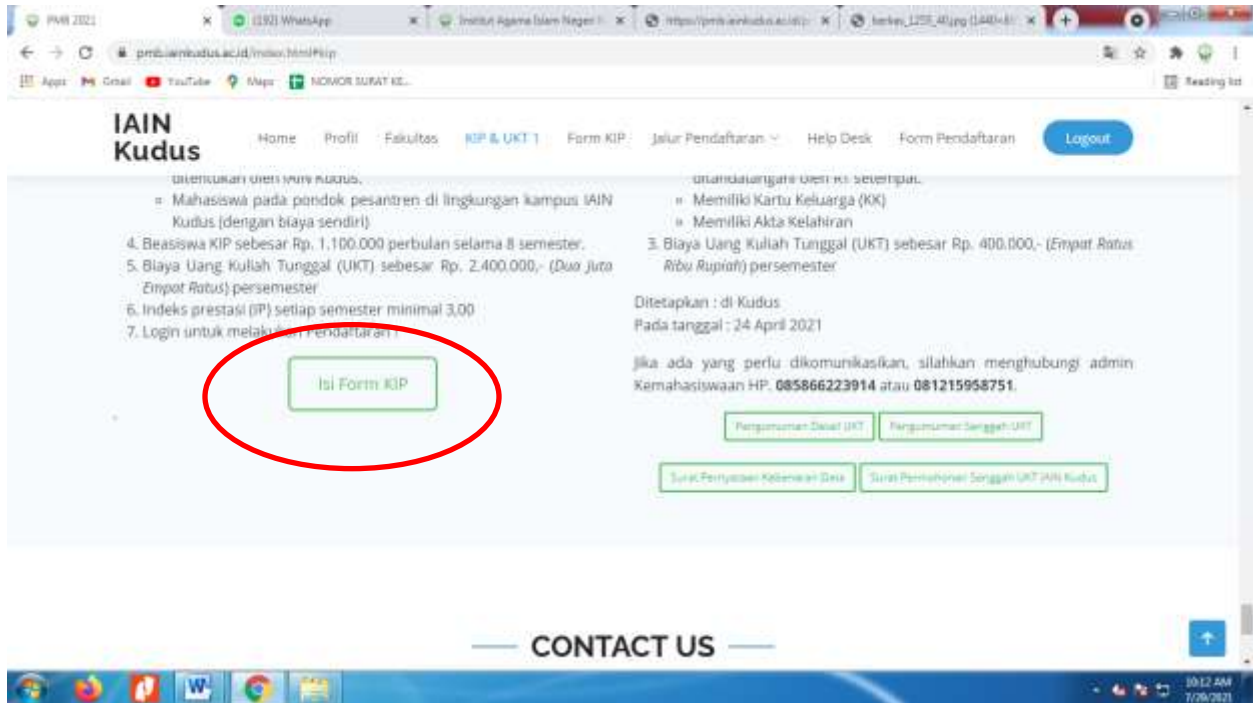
PMB 2021 | (192) WhatsApp | Institut Agama Islam Negeri | https://pmb.iainkudus.ac.id | berkas_1255_40.jpg (1440×

pmb.iainkudus.ac.id/index.html#kip

Apps Gmail YouTube Maps NOMOR SURAT KE... Reading list

IAIN Kudus

Home Profil Fakultas KIP & UKT 1 Form KIP Jalur Pendaftaran Help Desk Form Pendaftaran Logout

ditentukan oleh IAIN Kudus.
Mahasiswa pada pondok pesantren di lingkungan kampus IAIN Kudus (dengan biaya sendiri)
4. Beasiswa KIP sebesar Rp. 1.100.000 perbulan selama 8 semester.
5. Biaya Uang Kuliah Tunggal (UKT) sebesar Rp. 2.400.000,- (*Dua Juta Empat Ratus*) persemester
6. Indeks prestasi (IP) setiap semester minimal 3,00
7. Login untuk melakukan Pendaftaran :

Isi Form KIP

ditandatangani oleh RT setempat.
Memiliki Kartu Keluarga (KK)
Memiliki Akta Kelahiran
3. Biaya Uang Kuliah Tunggal (UKT) sebesar Rp. 400.000,- (*Empat Ratus Ribu Rupiah*) persemester

Ditetapkan : di Kudus
Pada tanggal : 24 April 2021

Jika ada yang perlu dikomunikasikan, silahkan menghubungi admin Kemahasiswaan HP. **085866223914** atau **081215958751**.

Pengumuman Detail UKT | Pengumuman Sanggah UKT

Surat Pernyataan Kebenaran Data | Surat Permohonan Sanggah UKT IAIN Kudus

CONTACT US

10:12 AM
7/29/2021